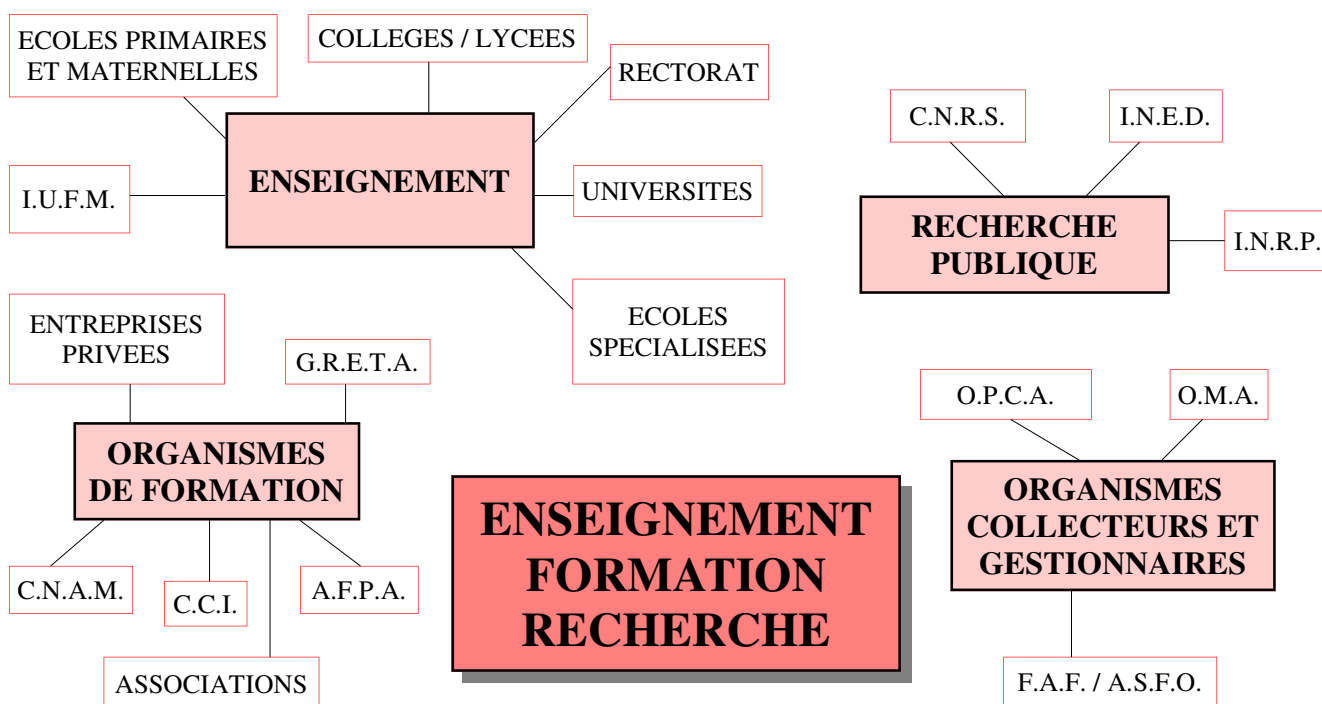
ECOLES PRIMAIRES ET MATERNELLES

COLLEGES / LYCEES

RECTORAT

I.U.F.M.

ENSEIGNEMENT

UNIVERSITES

ECOLES SPECIALISEES

C.N.R.S.

I.N.E.D.

RECHERCHE PUBLIQUE

I.N.R.P.

ENTREPRISES PRIVEES

G.R.E.T.A.

ORGANISMES DE FORMATION

C.N.A.M.

C.C.I.

A.F.P.A.

ASSOCIATIONS

ENSEIGNEMENT FORMATION RECHERCHE

O.P.C.A.

O.M.A.

ORGANISMES COLLECTEURS ET GESTIONNAIRES

F.A.F. / A.S.F.O.